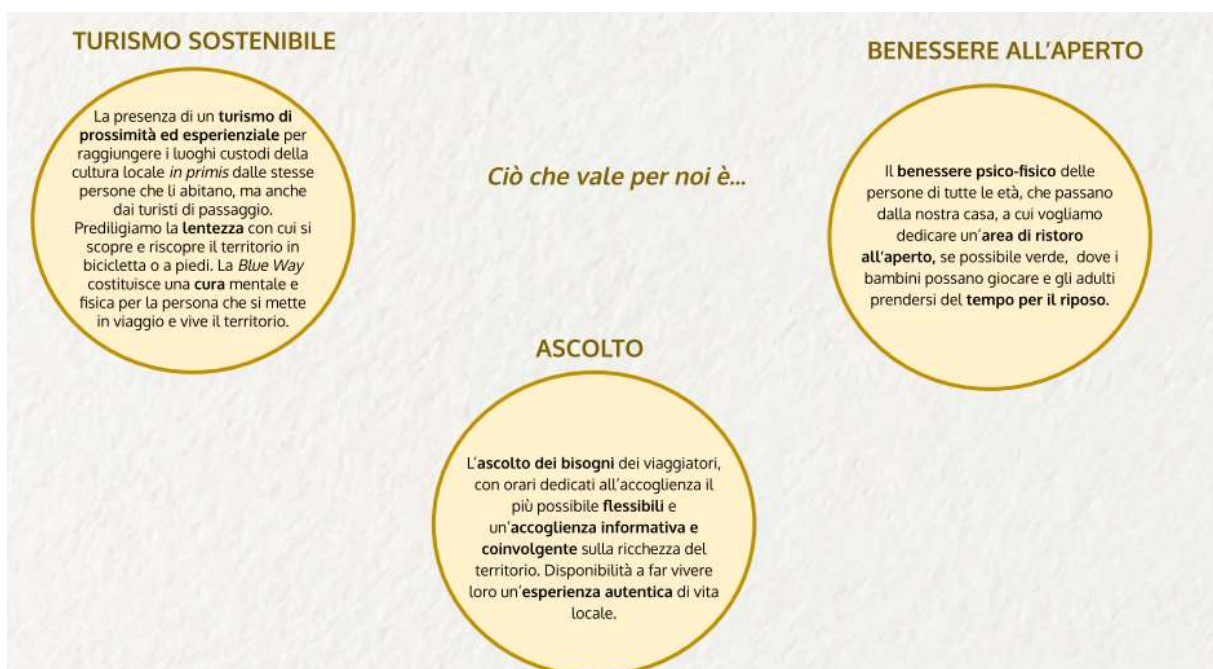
TURISMO SOSTENIBILE

La presenza di un turismo di prossimità ed esperienziale per raggiungere i luoghi custodi della cultura locale in primis dalle stesse persone che li abitano, ma anche dai turisti di passaggio. Prediligiamo la lentezza con cui si scopre e riscopre il territorio in bicicletta o a piedi. La Blue Way costituisce una cura mentale e fisica per la persona che si mette in viaggio e vive il territorio.

Ciò che vale per noi è...

BENESSERE ALL'APERTO

Il benessere psico-fisico delle persone di tutte le età, che passano dalla nostra casa, a cui vogliamo dedicare un'area di ristoro all'aperto, se possibile verde, dove i bambini possano giocare e gli adulti prendersi del tempo per il riposo.

ASCOLTO

L'ascolto dei bisogni dei viaggiatori, con orari dedicati all'accoglienza il più possibile flessibili e un'accoglienza informativa e coinvolgente sulla ricchezza del territorio. Disponibilità a far vivere loro un'esperienza autentica di vita locale.